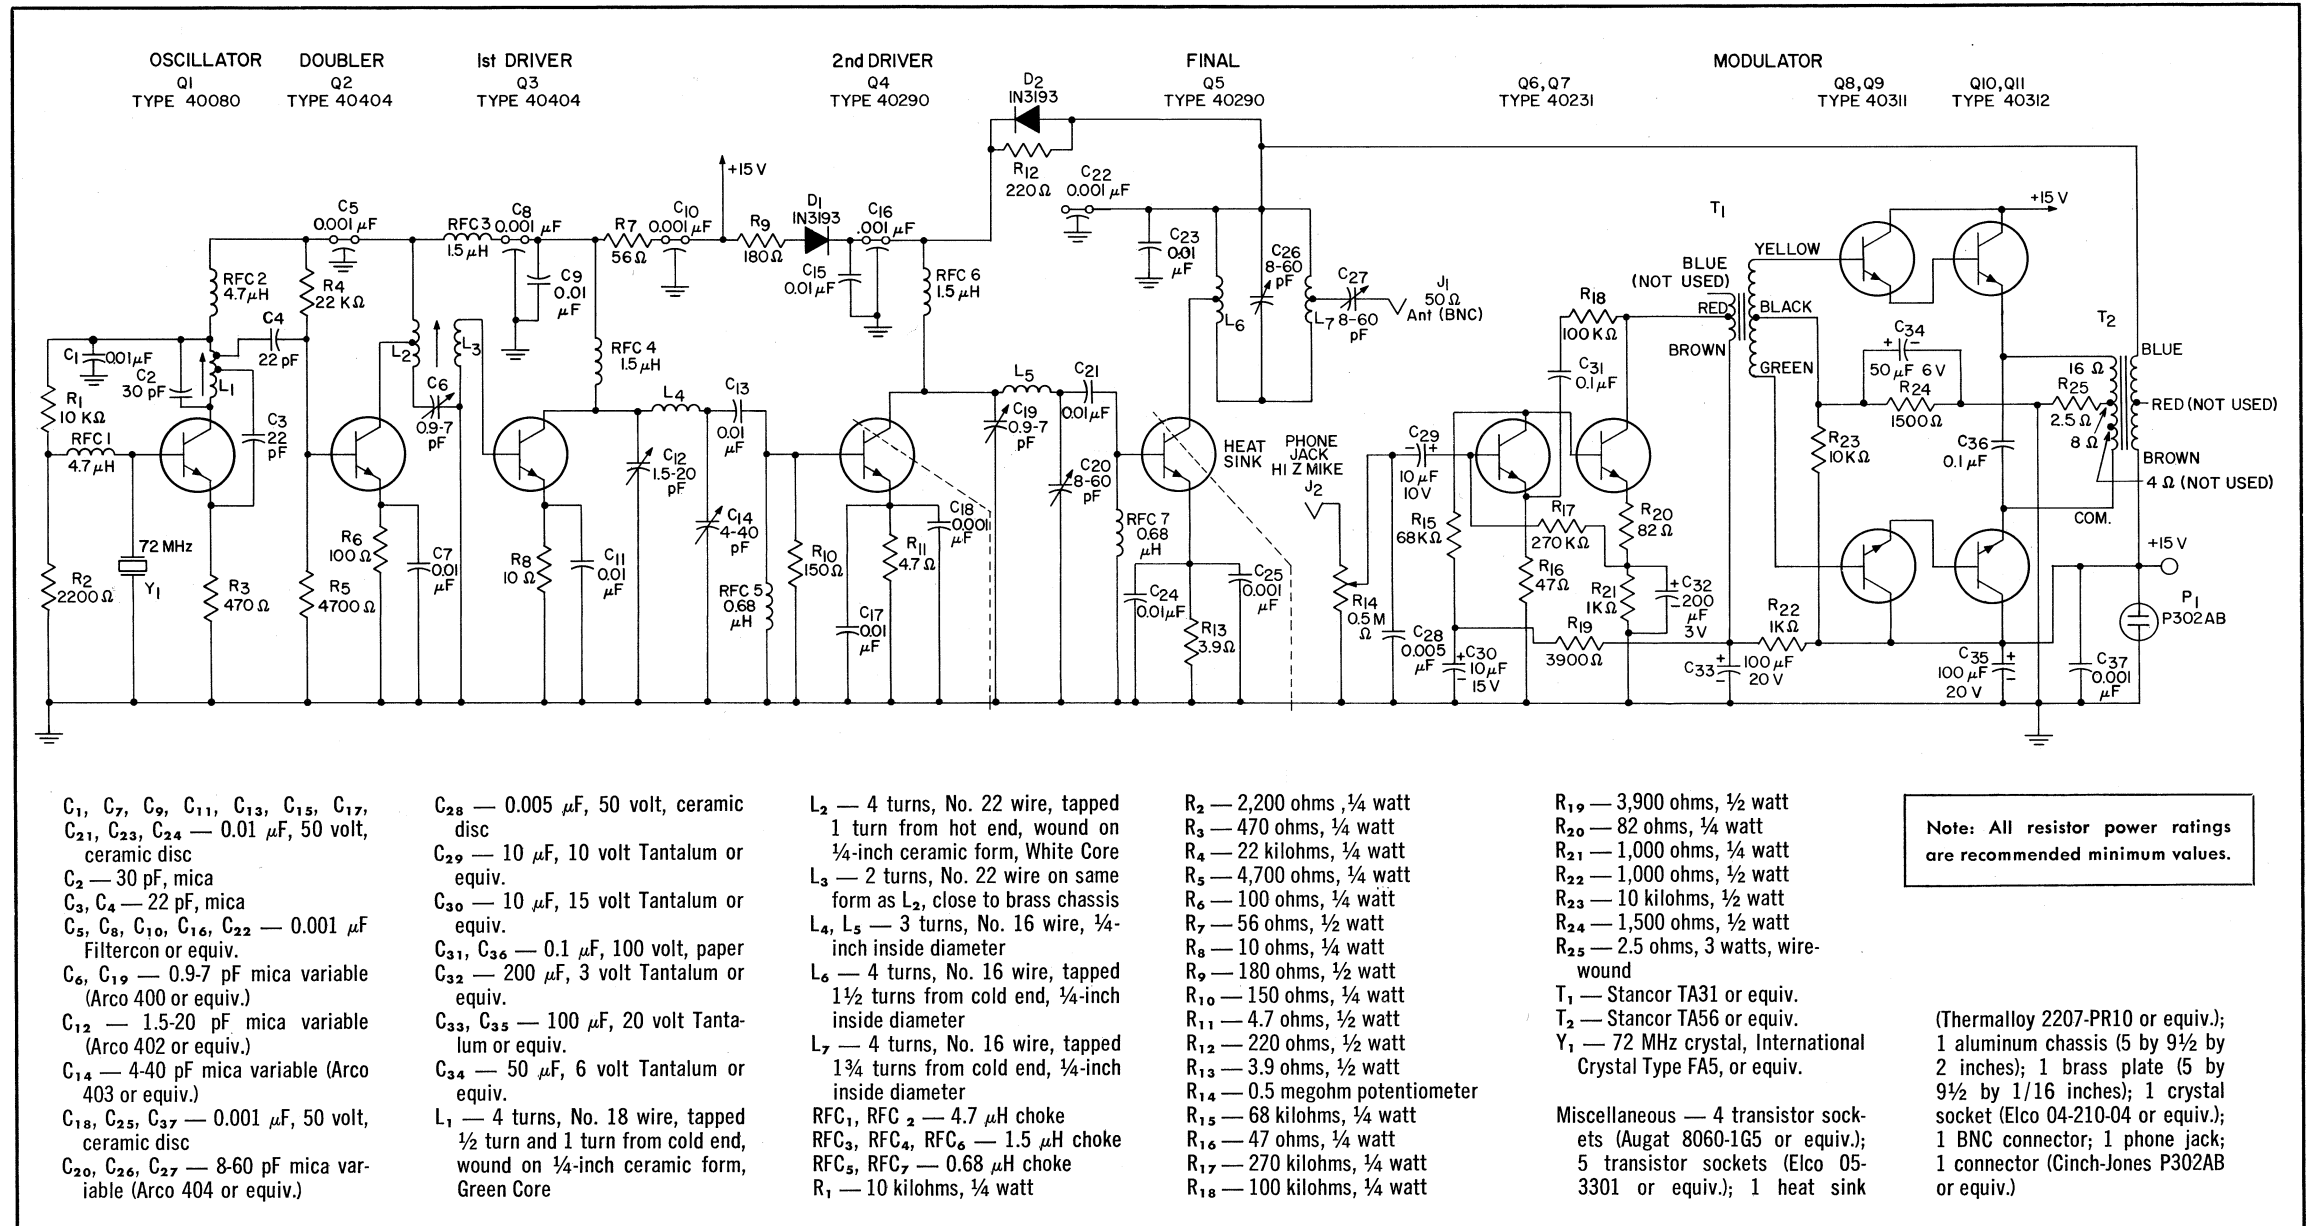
OSCILLATOR Q1 TYPE 40080
DOUBLER Q2 TYPE 40404
1st DRIVER Q3 TYPE 40404
2nd DRIVER Q4 TYPE 40290
D2 1N3193
FINAL Q5 TYPE 40290
Q6, Q7 TYPE 40231
MODULATOR
Q8, Q9 TYPE 40311
Q10, Q11 TYPE 40312

+15 V
R12 220Ω
C22 0.001 μF
C5 0.001 μF
RFC 3 1.5 μH
C8 0.001 μF
R7 56Ω
C10 0.001 μF
R9 180Ω
D1 1N3193
C16 .001 μF
C15 0.01 μF
C23 0.01 μF
C26 8-60 pF
C27 8-60 pF
J1 50Ω Ant (BNC)
T1
+15 V
BLUE (NOT USED)
YELLOW
RED
BLACK
BROWN
GREEN
R18 100 KΩ
C31 0.1 μF
C34 50 μF 6 V
T2
BLUE
R24 1500Ω
R25 16 Ω 2.5 Ω 8 Ω
RED (NOT USED)
BROWN
4 Ω (NOT USED)
COM.
RFC 2 4.7 μH
R4 22 KΩ
C9 0.01 μF
RFC 6 1.5 μH
L6
L7
C1 .001 μF
C2 30 pF
C4 22 pF
L1
L2
L3
RFC 4 1.5 μH
L4
C13 0.01 μF
L5
C21 0.01 μF
R1 10 KΩ
RFC 1 4.7 μH
C3 22 pF
C6 0.9-7 pF
C12 1.5-20 pF
C19 0.9-7 pF
C20 8-60 pF
HEAT SINK
PHONE JACK HI Z MIKE J2
C29 10 μF 10 V
R23 10KΩ
C36 0.1 μF
R15 68KΩ
R17 270 KΩ
R20 82 Ω
C14 4-40 pF
C18 0.001 μF
RFC 7 0.68 μH
+15 V
72 MHz Y1
R6 100 Ω
C7 0.01 μF
R8 10 Ω
C11 0.01 μF
RFC 5 0.68 μH
R10 150Ω
R11 4.7 Ω
C24 0.01μF
C25 0.001 μF
R16 47Ω
R21 1KΩ
C32 200 μF 3V
R2 2200Ω
R3 470 Ω
R5 4700 Ω
C17 0.01 μF
R13 3.9Ω
R14 0.5 M Ω
C28 0.005 μF
C30 10 μF 15 V
R19 3900Ω
R22 1KΩ
C33 100 μF 20 V
C35 100 μF 20 V
C37 0.001 μF
P1 P302AB

C1, C7, C9, C11, C13, C15, C17, C21, C23, C24 — 0.01 μF, 50 volt, ceramic disc
C2 — 30 pF, mica
C3, C4 — 22 pF, mica
C5, C8, C10, C16, C22 — 0.001 μF Filtercon or equiv.
C6, C19 — 0.9-7 pF mica variable (Arco 400 or equiv.)
C12 — 1.5-20 pF mica variable (Arco 402 or equiv.)
C14 — 4-40 pF mica variable (Arco 403 or equiv.)
C18, C25, C37 — 0.001 μF, 50 volt, ceramic disc
C20, C26, C27 — 8-60 pF mica variable (Arco 404 or equiv.)

C28 — 0.005 μF, 50 volt, ceramic disc
C29 — 10 μF, 10 volt Tantalum or equiv.
C30 — 10 μF, 15 volt Tantalum or equiv.
C31, C36 — 0.1 μF, 100 volt, paper
C32 — 200 μF, 3 volt Tantalum or equiv.
C33, C35 — 100 μF, 20 volt Tantalum or equiv.
C34 — 50 μF, 6 volt Tantalum or equiv.
L1 — 4 turns, No. 18 wire, tapped ½ turn and 1 turn from cold end, wound on ¼-inch ceramic form, Green Core

L2 — 4 turns, No. 22 wire, tapped 1 turn from hot end, wound on ¼-inch ceramic form, White Core
L3 — 2 turns, No. 22 wire on same form as L2, close to brass chassis
L4, L5 — 3 turns, No. 16 wire, ¼-inch inside diameter
L6 — 4 turns, No. 16 wire, tapped 1½ turns from cold end, ¼-inch inside diameter
L7 — 4 turns, No. 16 wire, tapped 1¾ turns from cold end, ¼-inch inside diameter
RFC1, RFC2 — 4.7 μH choke
RFC3, RFC4, RFC6 — 1.5 μH choke
RFC5, RFC7 — 0.68 μH choke
R1 — 10 kilohms, ¼ watt

R2 — 2,200 ohms ,¼ watt
R3 — 470 ohms, ¼ watt
R4 — 22 kilohms, ¼ watt
R5 — 4,700 ohms, ¼ watt
R6 — 100 ohms, ¼ watt
R7 — 56 ohms, ½ watt
R8 — 10 ohms, ¼ watt
R9 — 180 ohms, ½ watt
R10 — 150 ohms, ¼ watt
R11 — 4.7 ohms, ½ watt
R12 — 220 ohms, ½ watt
R13 — 3.9 ohms, ½ watt
R14 — 0.5 megohm potentiometer
R15 — 68 kilohms, ¼ watt
R16 — 47 ohms, ¼ watt
R17 — 270 kilohms, ¼ watt
R18 — 100 kilohms, ¼ watt

R19 — 3,900 ohms, ½ watt
R20 — 82 ohms, ¼ watt
R21 — 1,000 ohms, ¼ watt
R22 — 1,000 ohms, ½ watt
R23 — 10 kilohms, ½ watt
R24 — 1,500 ohms, ½ watt
R25 — 2.5 ohms, 3 watts, wire-wound
T1 — Stancor TA31 or equiv.
T2 — Stancor TA56 or equiv.
Y1 — 72 MHz crystal, International Crystal Type FA5, or equiv.

Miscellaneous — 4 transistor sockets (Augat 8060-1G5 or equiv.); 5 transistor sockets (Elco 05-3301 or equiv.); 1 heat sink

Note: All resistor power ratings are recommended minimum values.

(Thermalloy 2207-PR10 or equiv.); 1 aluminum chassis (5 by 9½ by 2 inches); 1 brass plate (5 by 9½ by 1/16 inches); 1 crystal socket (Elco 04-210-04 or equiv.); 1 BNC connector; 1 phone jack; 1 connector (Cinch-Jones P302AB or equiv.)